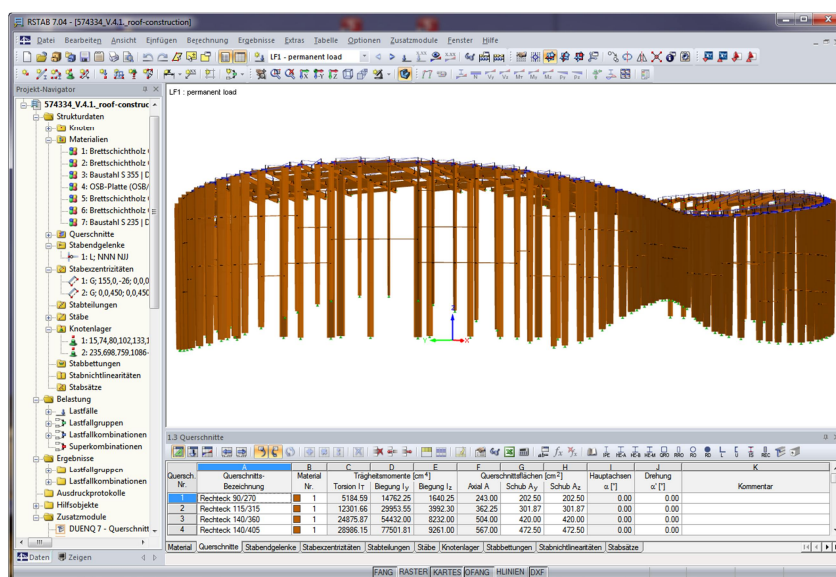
RSTAB 7.04 - [574334_V.4.1_roof-construction]

Datei Bearbeiten Ansicht Einfügen Berechnung Ergebnisse Extras Tabelle Optionen Zusatzmodule Fenster Hilfe

LF1 - permanent load

Projekt-Navigator

574334_V.4.1_roof-construc
Strukturdaten
Knoten
Materialien
1: Brettschichtholz
2: Brettschichtholz
3: Baustahl S 355 | D
4: OSB-Platte (OSB/
5: Brettschichtholz
6: Brettschichtholz
7: Baustahl S 235 | D
Querschnitte
Stabendgelenke
1: L; NNN NJJ
Stabexzentrizitäten
1: G; 155,0,-26; 0,0,0
2: G; 0,0,450; 0,0,450
Stabteilungen
Stäbe
Knotenlager
1: 15,74,80,102,133,1
2: 235,698,759,1086-
Stabbettungen
Stabnichtlinearitäten
Stabsätze
Belastung
Lastfälle
Lastfallgruppen
Lastfallkombinationen
Superkombinationen
Ergebnisse
Lastfallgruppen
Lastfallkombinationen
Ausdruckprotokolle
Hilfsobjekte
Zusatzmodule
DUENQ 7 - Querschnitt

Daten Zeigen

LF1 : permanent load

1.3 Querschnitte

| | A | B | C | D | E | F | G | H | I | J | K |
|---|---|---|---|---|---|---|---|---|---|---|---|
| Quersch. Nr. | Querschnitts-Bezeichnung | Material Nr. | Trägheitsmomente [cm⁴] Torsion $I_T$ | Biegung $I_y$ | Biegung $I_z$ | Querschnittsflächen [cm²] Axial A | Schub $A_y$ | Schub $A_z$ | Hauptachsen α [°] | Drehung α' [°] | Kommentar |
| 1 | Rechteck 90/270 | 1 | 5184.59 | 14762.25 | 1640.25 | 243.00 | 202.50 | 202.50 | 0.00 | 0.00 | |
| 2 | Rechteck 115/315 | 1 | 12301.66 | 29953.55 | 3992.30 | 362.25 | 301.87 | 301.87 | 0.00 | 0.00 | |
| 3 | Rechteck 140/360 | 1 | 24875.87 | 54432.00 | 8232.00 | 504.00 | 420.00 | 420.00 | 0.00 | 0.00 | |
| 4 | Rechteck 140/405 | 1 | 28986.15 | 77501.81 | 9261.00 | 567.00 | 472.50 | 472.50 | 0.00 | 0.00 | |

Material Querschnitte Stabendgelenke Stabexzentrizitäten Stabteilungen Stäbe Knotenlager Stabbettungen Stabnichtlinearitäten Stabsätze

FANG RASTER KARTES OFANG HLINIEN DXF